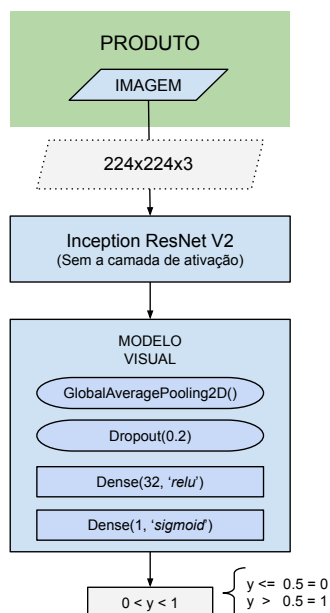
PRODUTO

IMAGEM

224x224x3

Inception ResNet V2
(Sem a camada de ativação)

MODELO
VISUAL

GlobalAveragePooling2D()

Dropout(0.2)

Dense(32, '*relu*')

Dense(1, '*sigmoid*')

0 < y < 1

y <= 0.5 = 0
y > 0.5 = 1